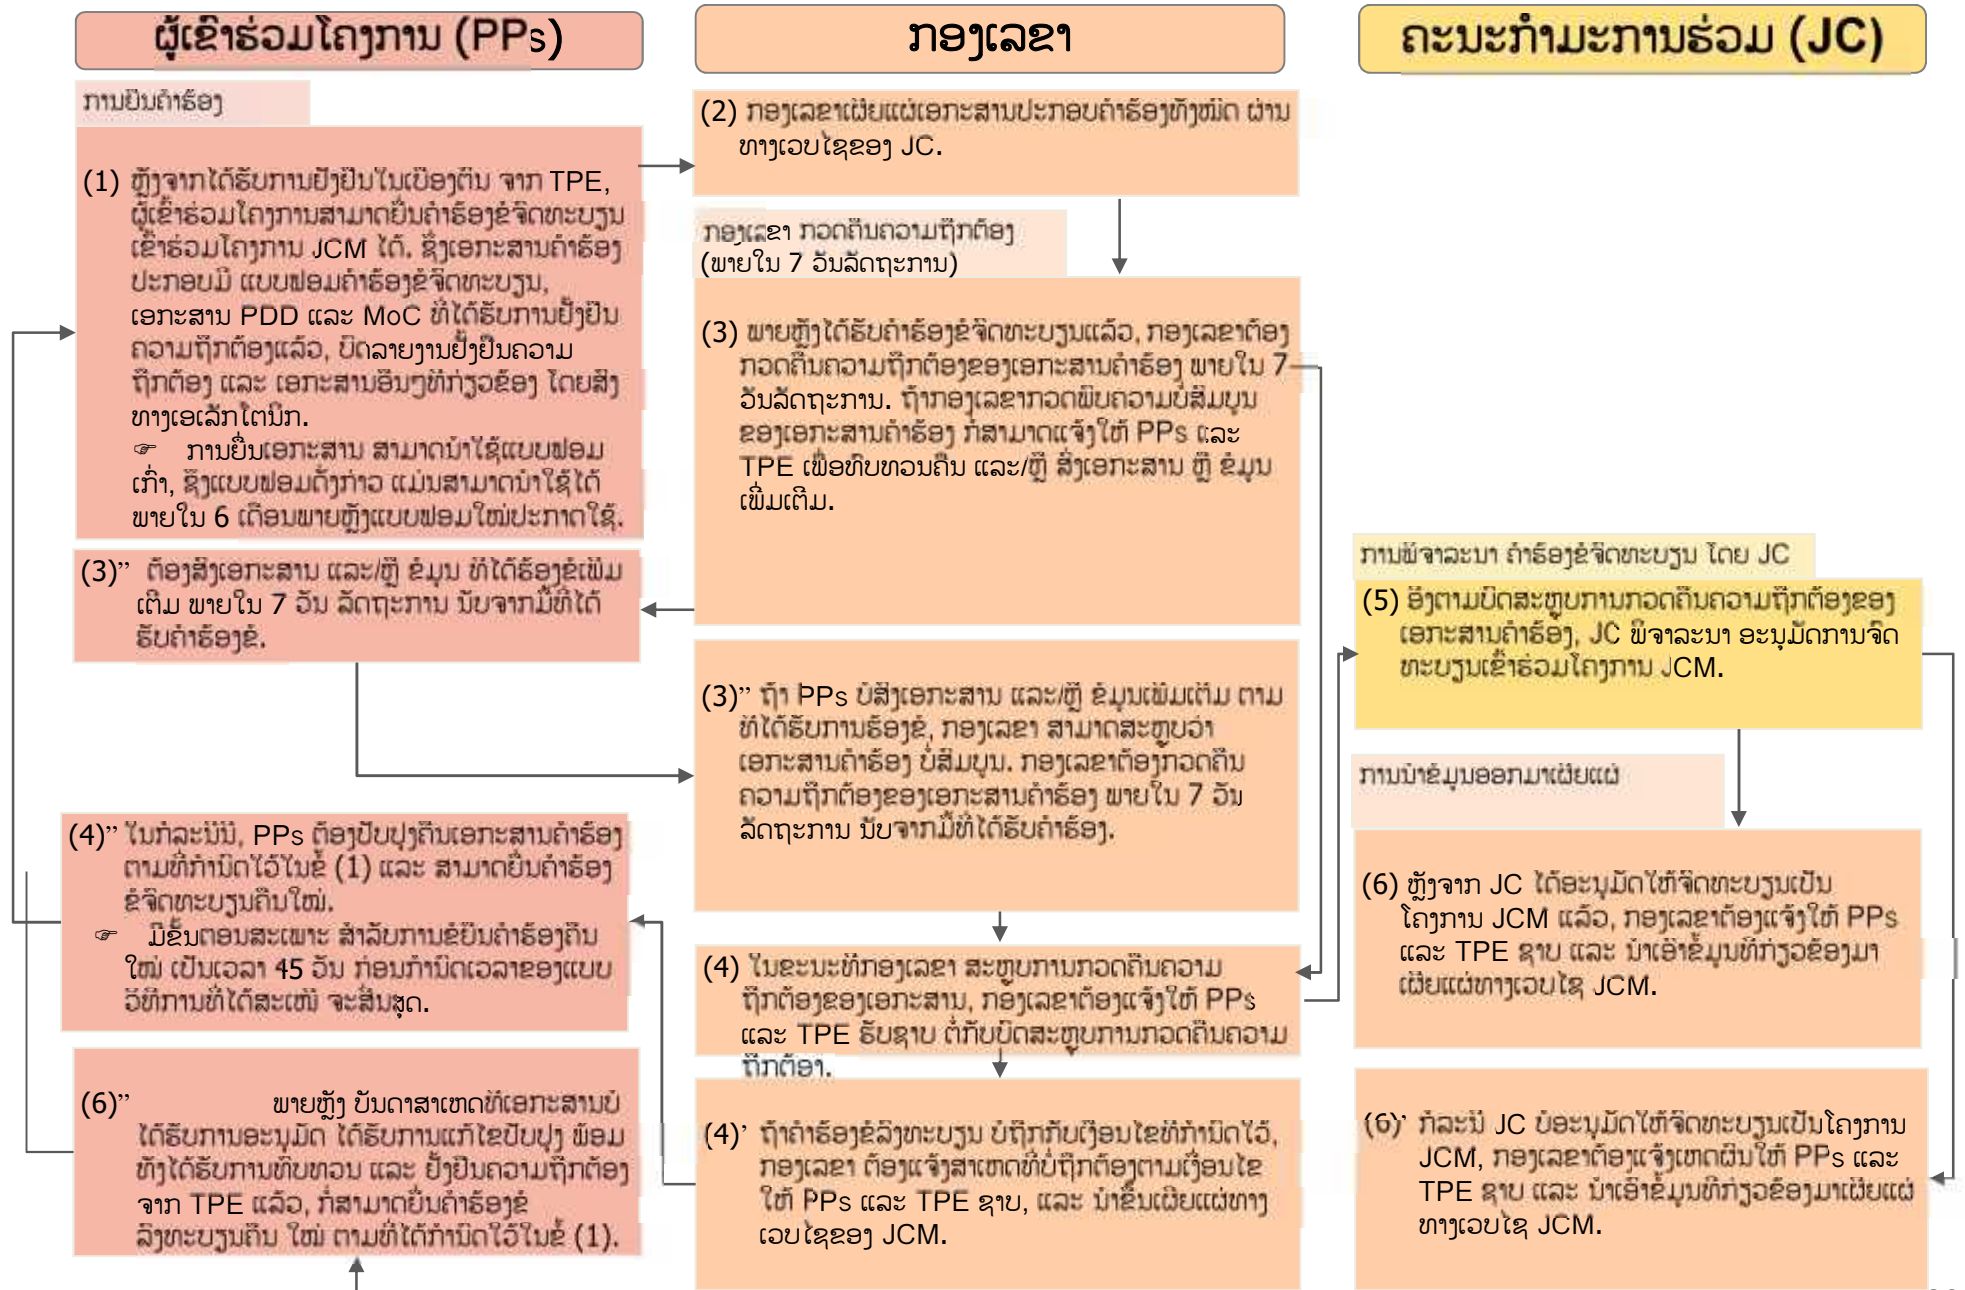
ຜູ້ເຂົ້າຮ່ວມໂຄງການ (PPs)

ກອງເລຂາ

ຄະນະກຳມະການຮ່ວມ (JC)

ການຍື່ນຄຳຮ້ອງ

(1) ຫຼັງຈາກໄດ້ຮັບການຢັ້ງຢືນໃນເບື້ອງຕົ້ນ ຈາກ TPE, ຜູ້ເຂົ້າຮ່ວມໂຄງການສາມາດຍື່ນຄຳຮ້ອງຂໍຈົດທະບຽນເຂົ້າຮ່ວມໂຄງການ JCM ໄດ້. ຊຶ່ງເອກະສານຄຳຮ້ອງປະກອບມີ ແບບຟອມຄຳຮ້ອງຂໍຈົດທະບຽນ, ເອກະສານ PDD ແລະ MoC ທີ່ໄດ້ຮັບການຢັ້ງຢືນຄວາມຖືກຕ້ອງແລ້ວ, ບົດລາຍງານຢັ້ງຢືນຄວາມຖືກຕ້ອງ ແລະ ເອກະສານອື່ນໆທີ່ກ່ຽວຂ້ອງ ໂດຍສົ່ງທາງເອເລັກໂຕນິກ.
☞ ການຍື່ນເອກະສານ ສາມາດນຳໃຊ້ແບບຟອມເກົ່າ, ຊຶ່ງແບບຟອມດັ່ງກ່າວ ແມ່ນສາມາດນຳໃຊ້ໄດ້ພາຍໃນ 6 ເດືອນພາຍຫຼັງແບບຟອມໃໝ່ປະກາດໃຊ້.

(2) ກອງເລຂາເຜີຍແຜ່ເອກະສານປະກອບຄຳຮ້ອງທັງໝົດ ຜ່ານທາງເວບໄຊຂອງ JC.

ກອງເລຂາ ກວດຄືນຄວາມຖືກຕ້ອງ (ພາຍໃນ 7 ວັນລັດຖະການ)

(3) ພາຍຫຼັງໄດ້ຮັບຄຳຮ້ອງຂໍຈົດທະບຽນແລ້ວ, ກອງເລຂາຕ້ອງກວດຄືນຄວາມຖືກຕ້ອງຂອງເອກະສານຄຳຮ້ອງ ພາຍໃນ 7 ວັນລັດຖະການ. ຖ້າກອງເລຂາກວດພົບຄວາມບໍ່ສົມບູນຂອງເອກະສານຄຳຮ້ອງ ກໍສາມາດແຈ້ງໃຫ້ PPs ແລະ TPE ເພື່ອທົບທວນຄືນ ແລະ/ຫຼື ສົ່ງເອກະສານ ຫຼື ຂໍ້ມູນເພີ່ມເຕີມ.

(3)'' ຕ້ອງສົ່ງເອກະສານ ແລະ/ຫຼື ຂໍ້ມູນ ທີ່ໄດ້ຮ້ອງຂໍເພີ່ມເຕີມ ພາຍໃນ 7 ວັນ ລັດຖະການ ນັບຈາກມື້ທີ່ໄດ້ຮັບຄຳຮ້ອງຂໍ.

(3)'' ຖ້າ PPs ບໍ່ສົ່ງເອກະສານ ແລະ/ຫຼື ຂໍ້ມູນເພີ່ມເຕີມ ຕາມທີ່ໄດ້ຮັບການຮ້ອງຂໍ, ກອງເລຂາ ສາມາດສະຫຼຸບວ່າເອກະສານຄຳຮ້ອງ ບໍ່ສົມບູນ. ກອງເລຂາຕ້ອງກວດຄືນຄວາມຖືກຕ້ອງຂອງເອກະສານຄຳຮ້ອງ ພາຍໃນ 7 ວັນລັດຖະການ ນັບຈາກມື້ທີ່ໄດ້ຮັບຄຳຮ້ອງ.

ການພິຈາລະນາ ຄຳຮ້ອງຂໍຈົດທະບຽນ ໂດຍ JC

(5) ອີງຕາມບົດສະຫຼຸບການກວດຄືນຄວາມຖືກຕ້ອງຂອງເອກະສານຄຳຮ້ອງ, JC ພິຈາລະນາ ອະນຸມັດການຈົດທະບຽນເຂົ້າຮ່ວມໂຄງການ JCM.

ການນຳຂໍ້ມູນອອກມາເຜີຍແຜ່

(4)'' ໃນກໍລະນີນີ້, PPs ຕ້ອງປັບປຸງຄືນເອກະສານຄຳຮ້ອງຕາມທີ່ກຳນົດໄວ້ໃນຂໍ້ (1) ແລະ ສາມາດຍື່ນຄຳຮ້ອງຂໍຈົດທະບຽນຄືນໃໝ່.
☞ ມີຂັ້ນຕອນສະເພາະ ສຳລັບການຂໍຍື່ນຄຳຮ້ອງຄືນໃໝ່ ເປັນເວລາ 45 ວັນ ກ່ອນກຳນົດເວລາຂອງແບບວິທີການທີ່ໄດ້ສະເໜີ ຈະສິ້ນສຸດ.

(4) ໃນຂະນະທີ່ກອງເລຂາ ສະຫຼຸບການກວດຄືນຄວາມຖືກຕ້ອງຂອງເອກະສານ, ກອງເລຂາຕ້ອງແຈ້ງໃຫ້ PPs ແລະ TPE ຮັບຊາບ ຕໍ່ກັບບົດສະຫຼຸບການກວດຄືນຄວາມຖືກຕ້ອງ.

(6) ຫຼັງຈາກ JC ໄດ້ອະນຸມັດໃຫ້ຈົດທະບຽນເປັນໂຄງການ JCM ແລ້ວ, ກອງເລຂາຕ້ອງແຈ້ງໃຫ້ PPs ແລະ TPE ຊາບ ແລະ ນຳເອົາຂໍ້ມູນທີ່ກ່ຽວຂ້ອງມາເຜີຍແຜ່ທາງເວບໄຊ JCM.

(6)'' ພາຍຫຼັງ ບັນດາສາເຫດທີ່ເອກະສານບໍ່ໄດ້ຮັບການອະນຸມັດ ໄດ້ຮັບການແກ້ໄຂປັບປຸງ ພ້ອມທັງໄດ້ຮັບການທົບທວນ ແລະ ຢັ້ງຢືນຄວາມຖືກຕ້ອງຈາກ TPE ແລ້ວ, ກໍສາມາດຍື່ນຄຳຮ້ອງຂໍລົງທະບຽນຄືນ ໃໝ່ ຕາມທີ່ໄດ້ກຳນົດໄວ້ໃນຂໍ້ (1).

(4)' ຖ້າຄຳຮ້ອງຂໍລົງທະບຽນ ບໍ່ຖືກກັບເງື່ອນໄຂທີ່ກຳນົດໄວ້, ກອງເລຂາ ຕ້ອງແຈ້ງສາເຫດທີ່ບໍ່ຖືກຕ້ອງຕາມເງື່ອນໄຂໃຫ້ PPs ແລະ TPE ຊາບ, ແລະ ນຳຂື້ນເຜີຍແຜ່ທາງເວບໄຊຂອງ JCM.

(6)' ກໍລະນີ JC ບໍ່ອະນຸມັດໃຫ້ຈົດທະບຽນເປັນໂຄງການ JCM, ກອງເລຂາຕ້ອງແຈ້ງເຫດຜົນໃຫ້ PPs ແລະ TPE ຊາບ ແລະ ນຳເອົາຂໍ້ມູນທີ່ກ່ຽວຂ້ອງມາເຜີຍແຜ່ທາງເວບໄຊ JCM.